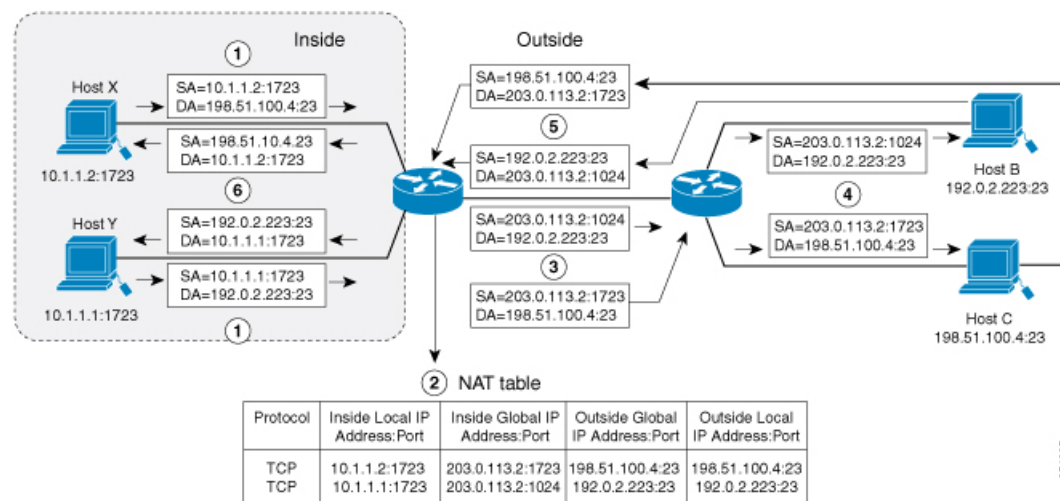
Inside

Outside

1

Host X

SA=10.1.1.2:1723
DA=198.51.100.4:23

SA=198.51.10.4.23
DA=10.1.1.2:1723

10.1.1.2:1723

6

Host Y

SA=192.0.2.223:23
DA=10.1.1.1:1723

SA=10.1.1.1:1723
DA=192.0.2.223:23

10.1.1.1:1723

1

SA=198.51.100.4:23
DA=203.0.113.2:1723

5

SA=192.0.2.223:23
DA=203.0.113.2:1024

SA=203.0.113.2:1024
DA=192.0.2.223:23

3

SA=203.0.113.2:1723
DA=198.51.100.4:23

SA=203.0.113.2:1024
DA=192.0.2.223:23

Host B
192.0.2.223:23

4

SA=203.0.113.2:1723
DA=198.51.100.4:23

Host C
198.51.100.4:23

2 NAT table

| Protocol | Inside Local IP Address:Port | Inside Global IP Address:Port | Outside Global IP Address:Port | Outside Local IP Address:Port |
|---|---|---|---|---|
| TCP | 10.1.1.2:1723 | 203.0.113.2:1723 | 198.51.100.4:23 | 198.51.100.4:23 |
| TCP | 10.1.1.1:1723 | 203.0.113.2:1024 | 192.0.2.223:23 | 192.0.2.223:23 |